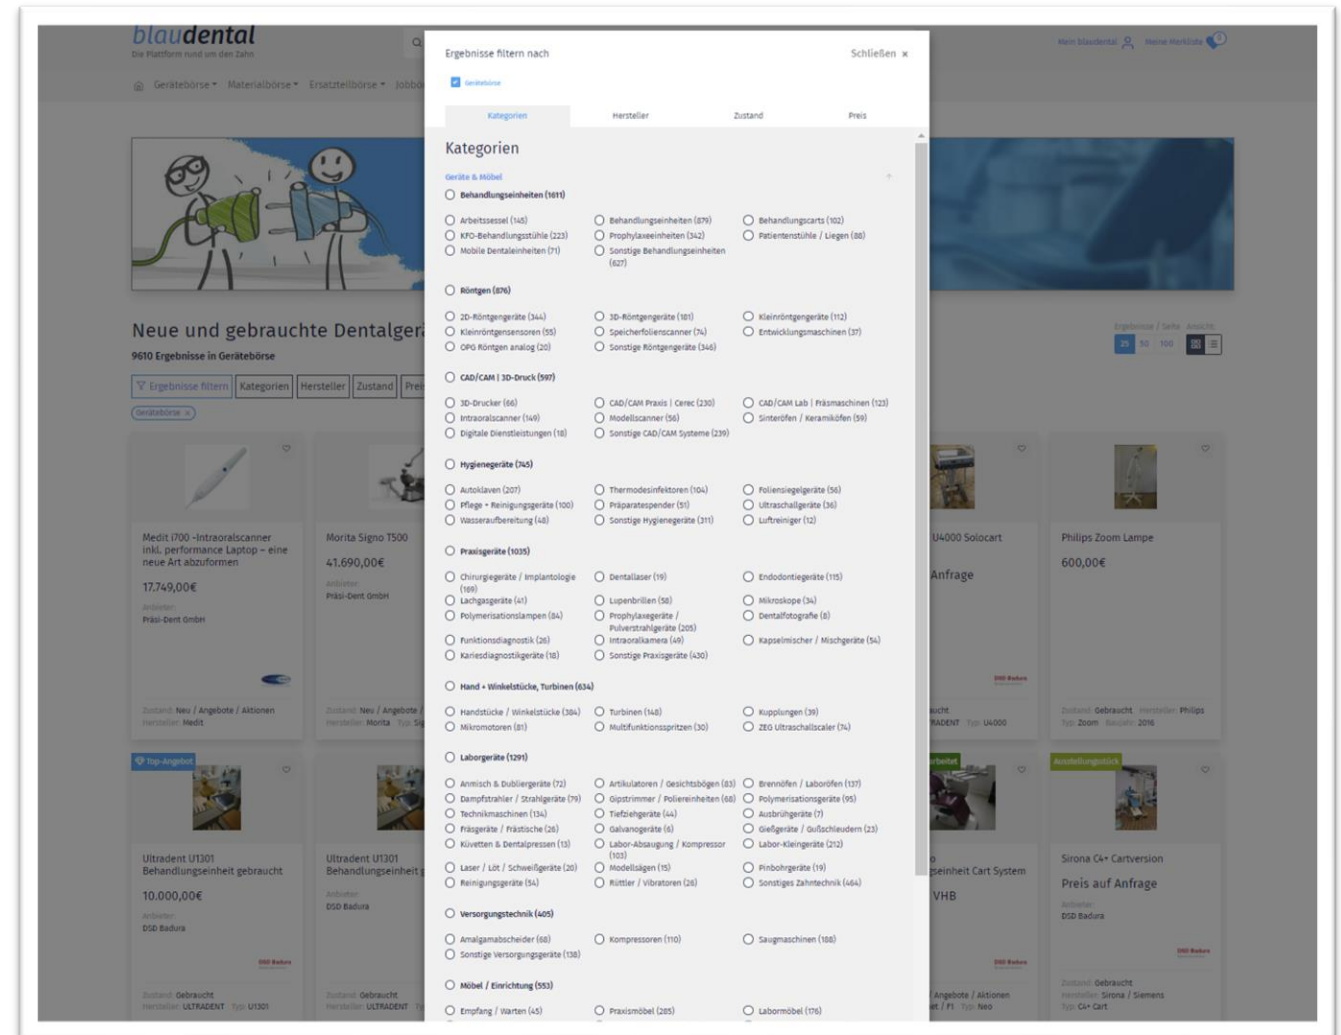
blaudental
Die Plattform rund um den Zahn

Geräteborse ▾ Materialbörse ▾ Ersatzteilbörse ▾ Jobbö

Mein blaudental Meine Merkliste

Neue und gebrauchte Dentalger
9610 Ergebnisse in Gerätebörse

Ergebnisse filtern Kategorien Hersteller Zustand Prei

Gerätebörse ×

Ergebnisse / Seite: 25 50 100 Ansicht

Medit i700 -Intraoralscanner inkl. performance Laptop – eine neue Art abzuformen
17.749,00€
Anbieter:
Präsi-Dent GmbH
Zustand: Neu / Angebote / Aktionen
Hersteller: Medit

Morita Signo T500
41.690,00€
Anbieter:
Präsi-Dent GmbH
Zustand: Neu / Angebote /
Hersteller: Morita Typ: Si

U4000 Solocart
Anfrage
ucht
RADENT Typ: U4000

Philips Zoom Lampe
600,00€
Zustand: Gebraucht Hersteller: Philips
Typ: Zoom Baujahr: 2016

Top-Angebot
Ultradent U1301 Behandlungseinheit gebraucht
10.000,00€
Anbieter:
DSD Badura
Zustand: Gebraucht
Hersteller: ULTRADENT Typ: U1301

Ultradent U1301 Behandlungseinheit g
Anbieter:
DSD Badura
Zustand: Gebraucht
Hersteller: ULTRADENT

arbeitet
seinheit Cart System
VHB
Angebote / Aktionen
t / P1 Typ: Neo

Ausstellungsstück
Sirona C4+ Cartversion
Preis auf Anfrage
Anbieter:
DSD Badura
Zustand: Gebraucht
Hersteller: Sirona / Siemens
Typ: C4+ Cart

Ergebnisse filtern nach
Schließen ×
Gerätebörse

Kategorien | Hersteller | Zustand | Preis

Kategorien
Geräte & Möbel
Behandlungseinheiten (1611)
Arbeitssessel (145)
Behandlungseinheiten (879)
Behandlungscarts (102)
KFO-Behandlungsstühle (223)
Prophylaxeeinheiten (342)
Patientenstühle / Liegen (88)
Mobile Dentaleinheiten (71)
Sonstige Behandlungseinheiten (627)

Röntgen (876)
2D-Röntgengeräte (344)
3D-Röntgengeräte (181)
Kleinröntgengeräte (112)
Kleinröntgensensoren (55)
Speicherfolienscanner (74)
Entwicklungsmaschinen (37)
OPG Röntgen analog (20)
Sonstige Röntgengeräte (346)

CAD/CAM | 3D-Druck (597)
3D-Drucker (66)
CAD/CAM Praxis | Cerec (230)
CAD/CAM Lab | Fräsmaschinen (123)
Intraoralscanner (149)
Modellscanner (56)
Sinteröfen / Keramiköfen (59)
Digitale Dienstleistungen (18)
Sonstige CAD/CAM Systeme (239)

Hygienegeräte (745)
Autoklaven (207)
Thermodesinfektoren (104)
Foliensiegelgeräte (56)
Pflege + Reinigungsgeräte (100)
Präparatespender (51)
Ultraschallgeräte (36)
Wasseraufbereitung (48)
Sonstige Hygienegeräte (311)
Luftreiniger (12)

Praxisgeräte (1035)
Chirurgiegeräte / Implantologie (169)
Dentallaser (19)
Endodontiegeräte (115)
Lachgasgeräte (41)
Lupenbrillen (58)
Mikroskope (34)
Polymerisationslampen (84)
Prophylaxegeräte / Pulverstrahlgeräte (205)
Dentalfotografie (8)
Funktionsdiagnostik (26)
Intraoralkamera (49)
Kapselmischer / Mischgeräte (54)
Kariesdiagnostikgeräte (18)
Sonstige Praxisgeräte (430)

Hand + Winkelstücke, Turbinen (634)
Handstücke / Winkelstücke (384)
Turbinen (148)
Kupplungen (39)
Mikromotoren (81)
Multifunktionsspritzen (30)
ZEO Ultraschallscaler (74)

Laborgeräte (1291)
Anmisch & Dubliergeräte (72)
Artikulatoren / Gesichtsbögen (83)
Brennöfen / Laboröfen (137)
Dampfstrahler / Strahlgeräte (79)
Gipstrimmer / Poliereinheiten (68)
Polymerisationsgeräte (95)
Technikmaschinen (134)
Tiefziehgeräte (44)
Ausbrühgeräte (7)
Frasgeräte / Frästische (26)
Galvanogeräte (6)
Gießgeräte / Gußschleudern (23)
Küvetten & Dentalpressen (13)
Labor-Absaugung / Kompressor (103)
Labor-Kleingeräte (212)
Laser / Löt / Schweißgeräte (20)
Modellsägen (15)
Pinbohrgeräte (19)
Reinigungsgeräte (54)
Rüttler / Vibratoren (26)
Sonstiges Zahntechnik (464)

Versorgungstechnik (405)
Amalgamabscheider (68)
Kompressoren (110)
Saugmaschinen (188)
Sonstige Versorgungsgeräte (138)

Möbel / Einrichtung (553)
Empfang / Warten (45)
Praxismöbel (285)
Labormöbel (176)